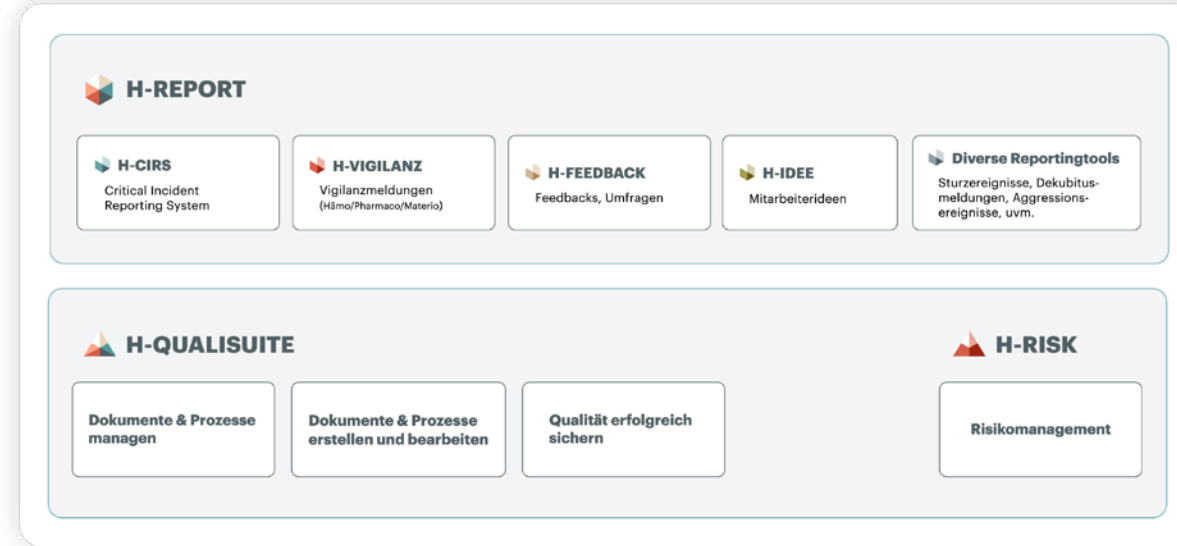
H-REPORT

H-CIRS
Critical Incident Reporting System

H-VIGILANZ
Vigilanzmeldungen
(Hämo/Pharmaco/Materio)

H-FEEDBACK
Feedbacks, Umfragen

H-IDEE
Mitarbeiterideen

Diverse Reportingtools
Sturzereignisse, Dekubitusmeldungen, Aggressionsereignisse, uvm.

H-QUALISUITE

Dokumente & Prozesse managen

Dokumente & Prozesse erstellen und bearbeiten

Qualität erfolgreich sichern

H-RISK

Risikomanagement